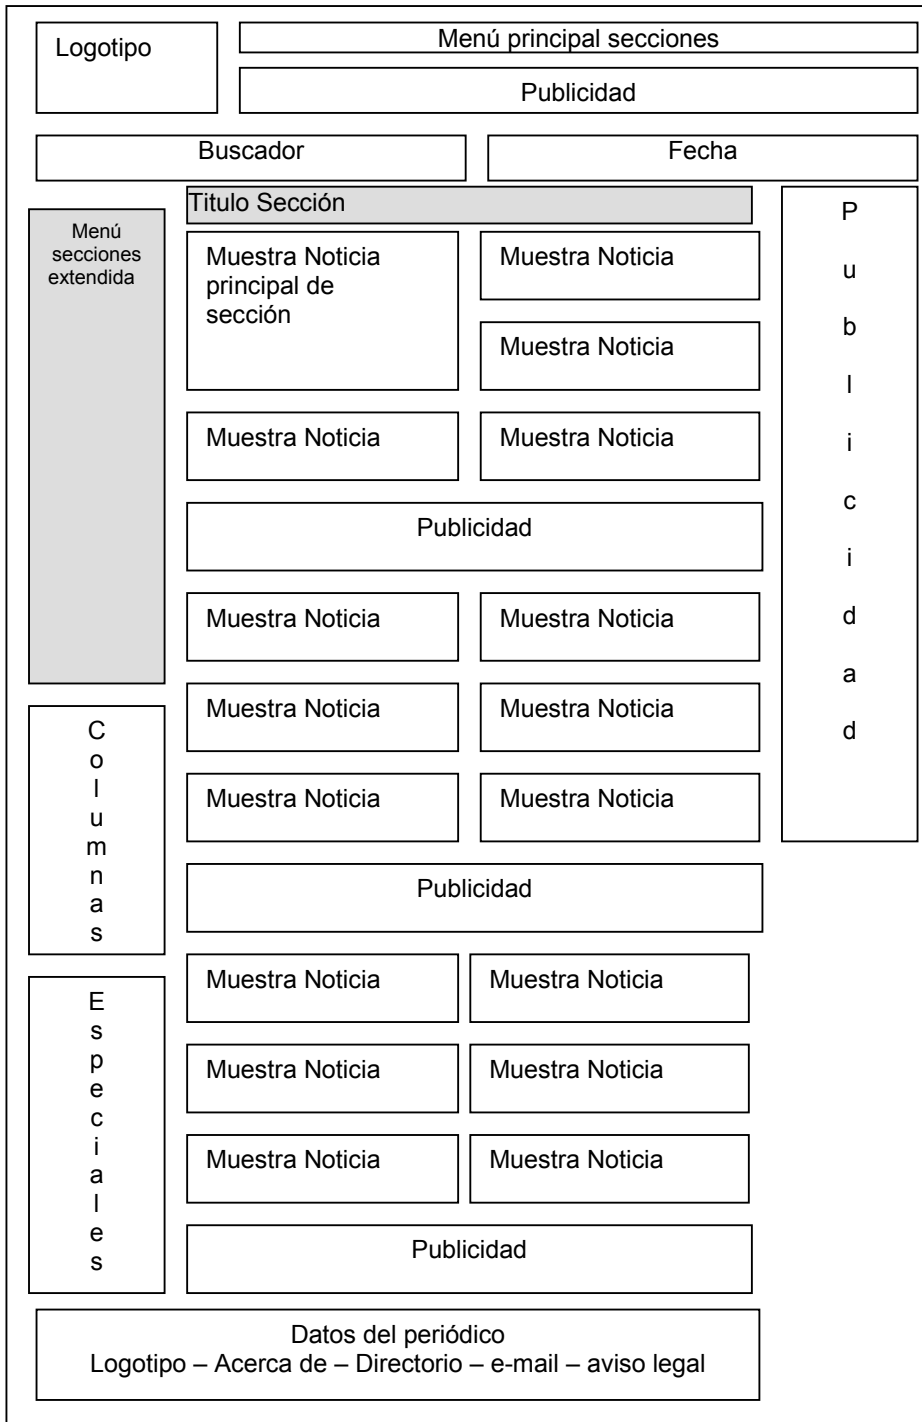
Logotipo

Menú principal secciones

Publicidad

Buscador

Fecha

Titulo Sección

Menú secciones extendida

Muestra Noticia principal de sección

Muestra Noticia

Muestra Noticia

Muestra Noticia

Muestra Noticia

Publicidad

Muestra Noticia

Muestra Noticia

Muestra Noticia

Muestra Noticia

Muestra Noticia

Muestra Noticia

Publicidad

P u b l i c i d a d

C o l u m n a s

Muestra Noticia

Muestra Noticia

Muestra Noticia

Muestra Noticia

Muestra Noticia

Muestra Noticia

Publicidad

E s p e c i a l e s

Datos del periódico
Logotipo – Acerca de – Directorio – e-mail – aviso legal